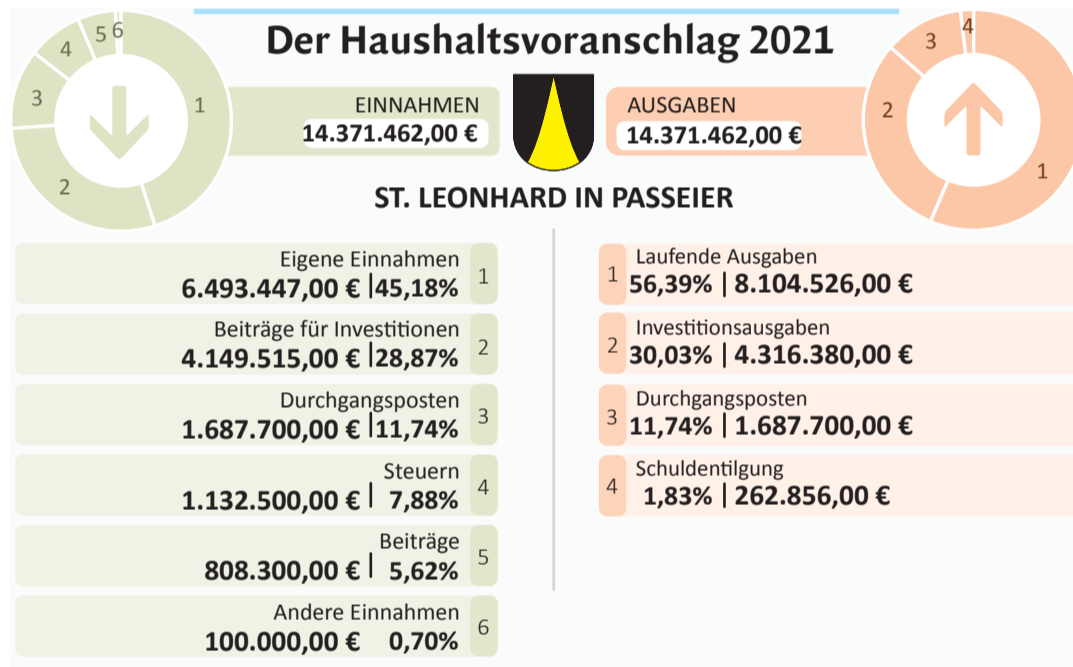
Der Haushaltsvoranschlag 2021

5 6
4
3
1
2

EINNAHMEN
14.371.462,00 €

AUSGABEN
14.371.462,00 €

4
3
2
1

ST. LEONHARD IN PASSEIER

Eigene Einnahmen
6.493.447,00 € | 45,18% 1

Beiträge für Investitionen
4.149.515,00 € | 28,87% 2

Durchgangsposten
1.687.700,00 € | 11,74% 3

Steuern
1.132.500,00 € | 7,88% 4

Beiträge
808.300,00 € | 5,62% 5

Andere Einnahmen
100.000,00 € 0,70% 6

1 Laufende Ausgaben
56,39% | 8.104.526,00 €

2 Investitionsausgaben
30,03% | 4.316.380,00 €

3 Durchgangsposten
11,74% | 1.687.700,00 €

4 Schuldentilgung
1,83% | 262.856,00 €